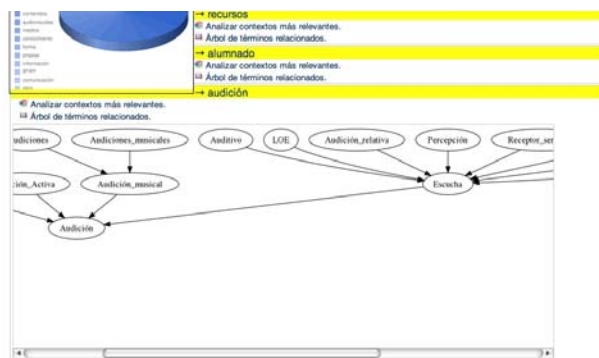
→ recursos
Analizar contextos más relevantes.
Árbol de términos relacionados.
→ alumnado
Analizar contextos más relevantes.
Árbol de términos relacionados.
→ audición
Analizar contextos más relevantes.
Árbol de términos relacionados.

udiciones
Audiciones_musicales
Auditivo
LOE
Audición_relativa
Percepción
Receptor_ser
ción_Activa
Audición_musical
Escucha
Audición